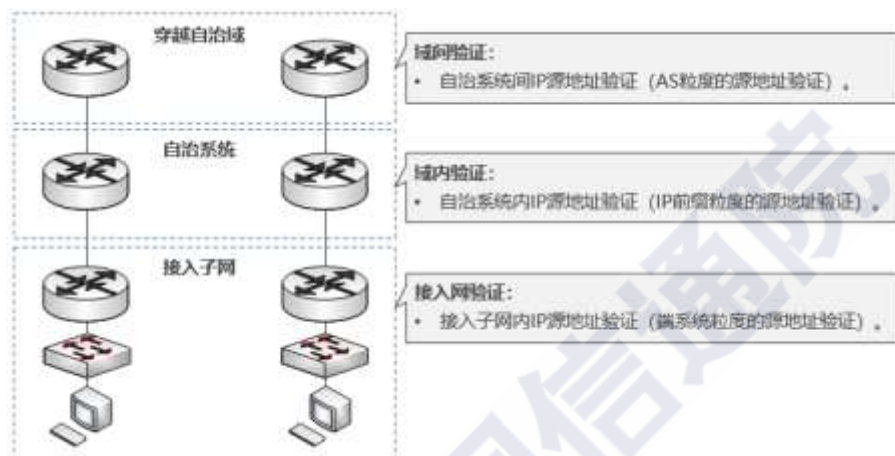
穿越自治域

自治系统

接入子网

域间验证：
• 自治系统间IP源地址验证（AS粒度的源地址验证）。

域内验证：
• 自治系统内IP源地址验证（IP前缀粒度的源地址验证）。

接入网验证：
• 接入子网内IP源地址验证（端系统粒度的源地址验证）。